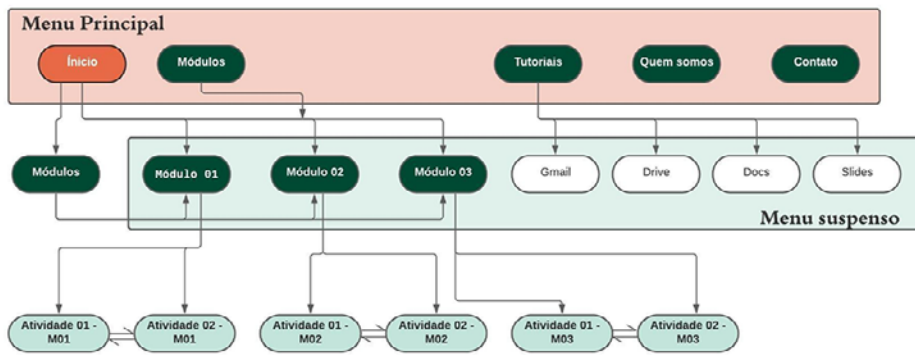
Menu Principal

Início

Módulos

Tutoriais

Quem somos

Contato

Módulos

Módulo 01

Módulo 02

Módulo 03

Gmail

Drive

Docs

Slides

Menu suspenso

Atividade 01 - M01

Atividade 02 - M01

Atividade 01 - M02

Atividade 02 - M02

Atividade 01 - M03

Atividade 02 - M03